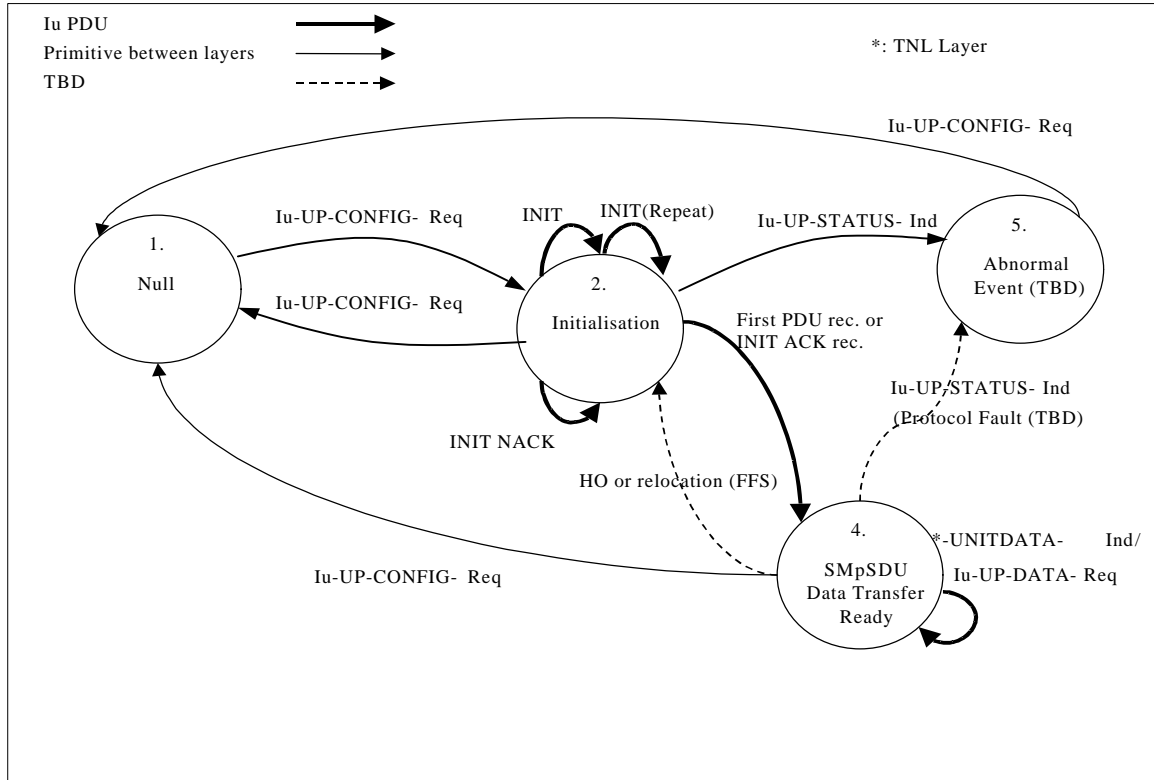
Iu PDU
Primitive between layers
TBD

*: TNL Layer

Iu-UP-CONFIG- Req

1.
Null

Iu-UP-CONFIG- Req

INIT

INIT(Repeat)

Iu-UP-STATUS- Ind

5.
Abnormal Event (TBD)

2.
Initialisation

Iu-UP-CONFIG- Req

First PDU rec. or INIT ACK rec.

Iu-UP-STATUS- Ind
(Protocol Fault (TBD)

INIT NACK

HO or relocation (FFS)

4.
SMpSDU Data Transfer Ready

*-UNITDATA- Ind/
Iu-UP-DATA- Req

Iu-UP-CONFIG- Req